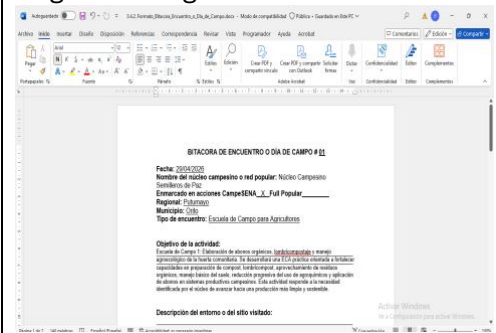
Autoguardado 3.4.2 Formato_Bitacora_Encuentro_o_Dia_de_Campo.docx - Modo de compatibilidad Pública - Guardado en Este PC

Archivo Inicio Insertar Diseño Disposición Referencias Correspondencia Revisar Vista Programador Ayuda Acrobat

Comentarios Edición Compartir

Pegar Arial Estilos Edición Crear PDF y compartir vínculo Crear PDF y compartir con Outlook Solicitar firmas Confidencialidad Editor Complementos

Portapapeles Fuente Párrafo Estilos Adobe Acrobat Voz Confidencialidad Editor Complementos

BITACORA DE ENCUENTRO O DÍA DE CAMPO # 01

Fecha: 29/04/2025
Nombre del núcleo campesino o red popular: Núcleo Campesino Semilleros de Paz
Enmarcado en acciones CampeSENA _X_ Full Popular_______
Regional: Putumayo
Municipio: Orito
Tipo de encuentro: Escuela de Campo para Agricultores

Objetivo de la actividad:
Escuela de Campo 1: Elaboración de abonos orgánicos, lombricompostaje y manejo agroecológico de la huerta comunitaria. Se desarrollará una ECA práctica orientada a fortalecer capacidades en preparación de compost, lombricompost, aprovechamiento de residuos orgánicos, manejo básico del suelo, reducción progresiva del uso de agroquímicos y aplicación de abonos en sistemas productivos campesinos. Esta actividad responde a la necesidad identificada por el núcleo de avanzar hacia una producción más limpia y sostenible.

Descripción del entorno o del sitio visitado:

Activar Windows
Ve a Configuración para activar Windows.

Página 1 de 1 148 palabras Español (España) Accesibilidad: se necesita investigar Concentración